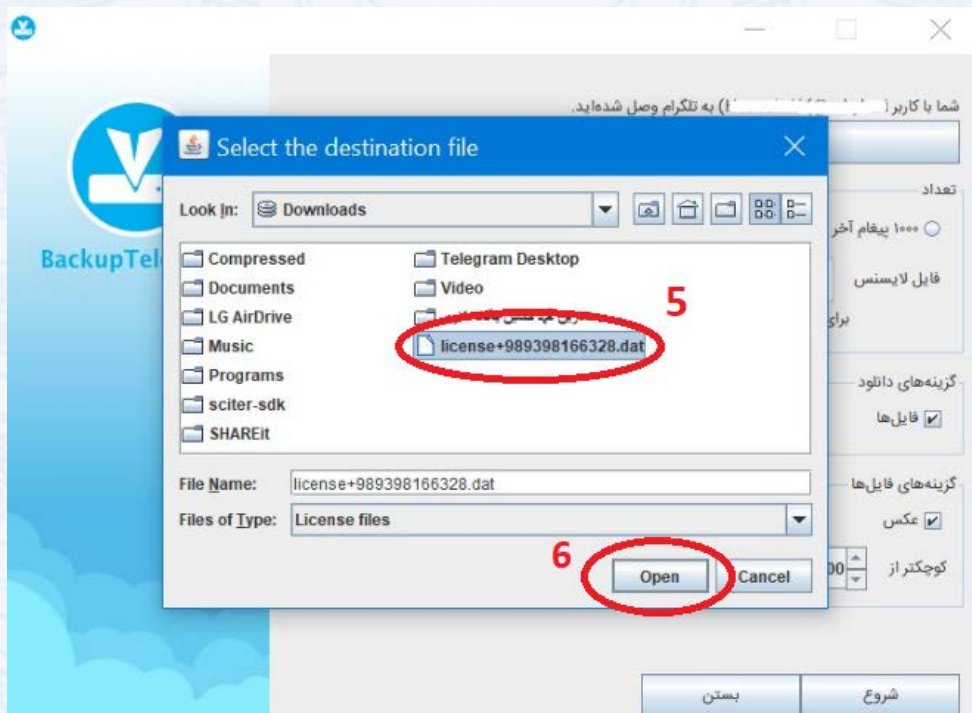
BackupTel

شما با کاربر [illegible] به تلگرام وصل شده‌اید.

تعداد

۱۰۰۰ پیغام آخر

فایل لایسنس

برای

گزینه‌های دانلود

فایل‌ها

گزینه‌های فایل‌ها

عکس

کوچکتر از

Select the destination file

Look In: Downloads

Compressed
Documents
LG AirDrive
Music
Programs
sciter-sdk
SHAREit
Telegram Desktop
Video
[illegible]
license+989398166328.dat

5

File Name: license+989398166328.dat

Files of Type: License files

6

Open

Cancel

شروع

بستن